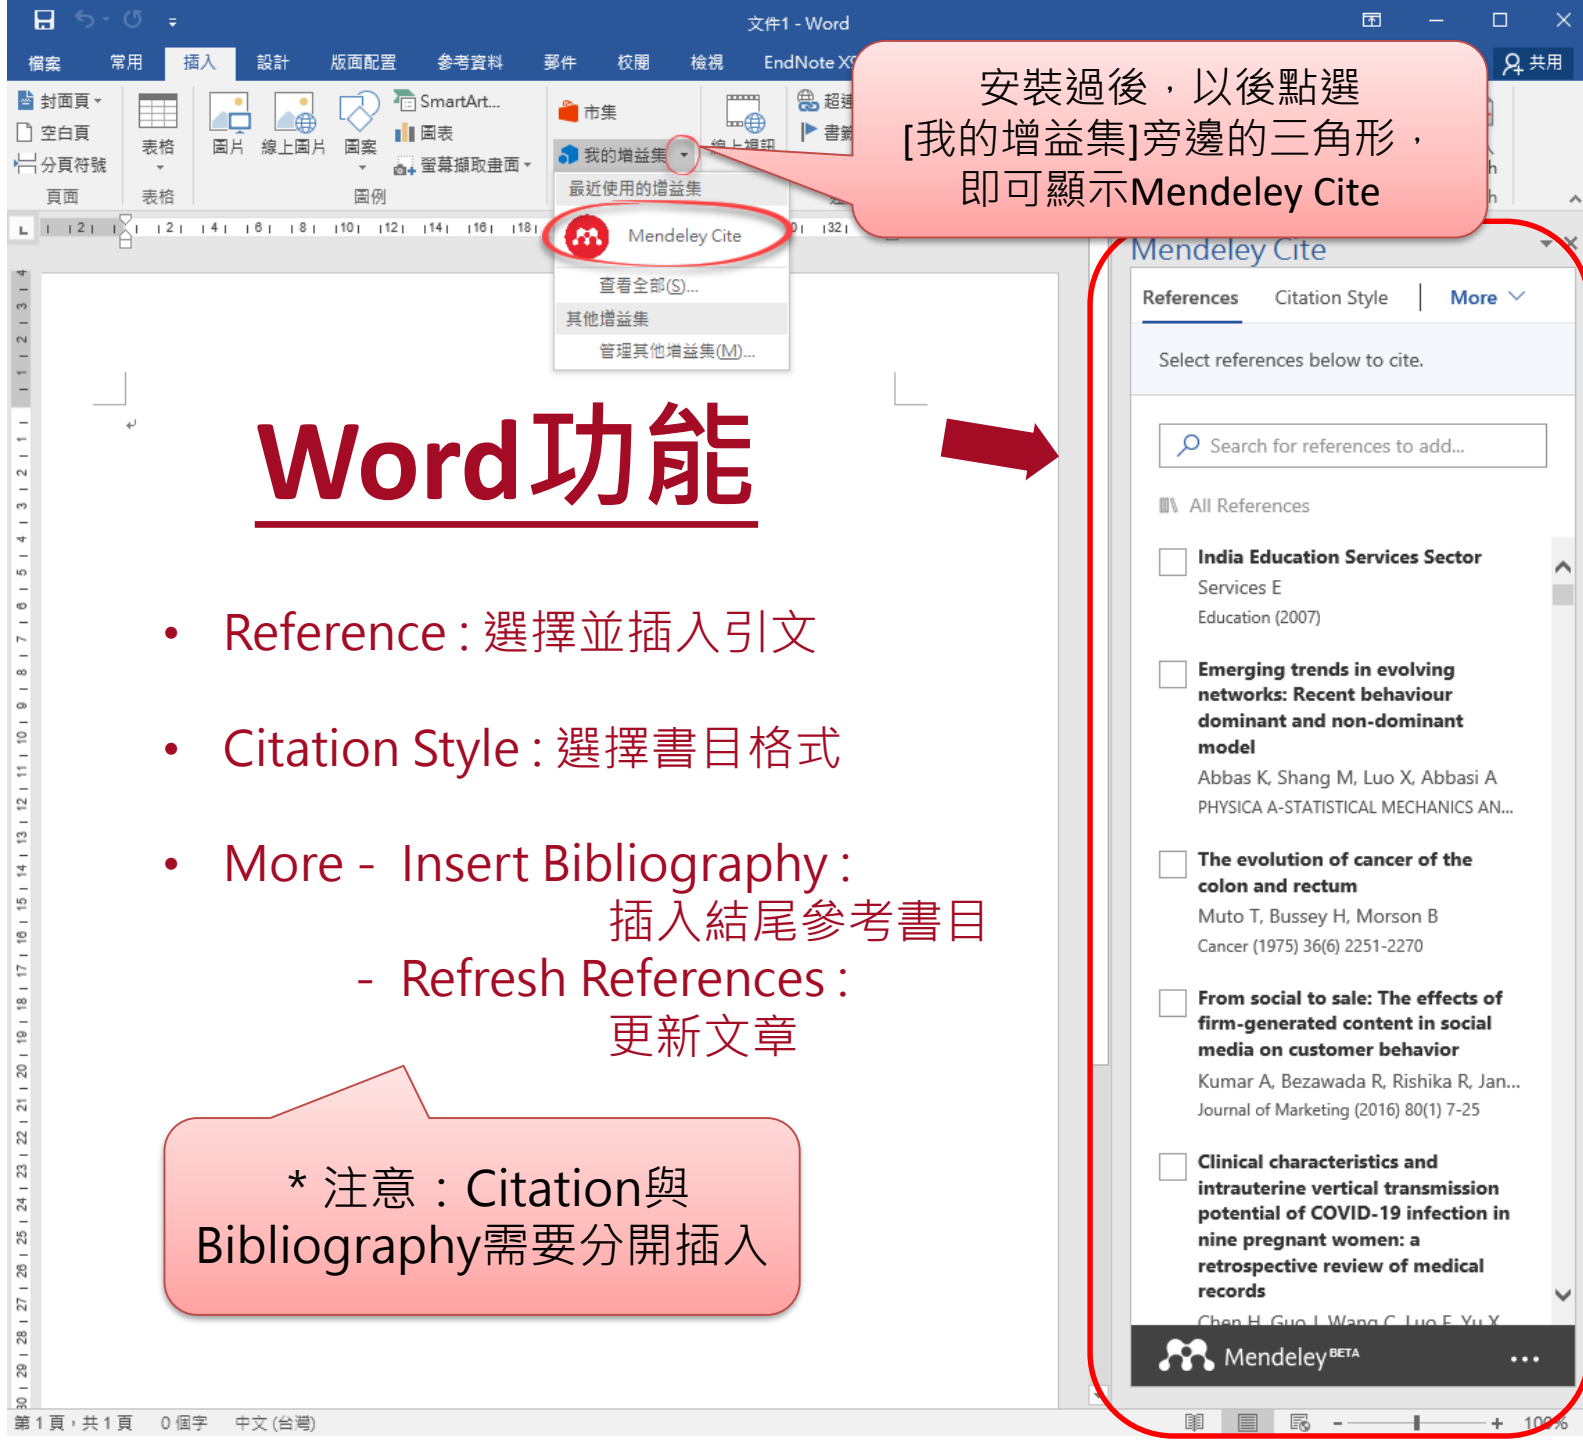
文件1 - Word

檔案 常用 插入 設計 版面配置 參考資料 郵件 校閱 檢視 EndNote X9 共用

封面頁 空白頁 分頁符號 頁面 表格 表格 圖片 線上圖片 圖案 SmartArt... 圖表 螢幕擷取畫面 圖例 市集 我的增益集 線上視訊 超連結 書籤

最近使用的增益集
Mendeley Cite
查看全部(S)...
其他增益集
管理其他增益集(M)...

安裝過後，以後點選 [我的增益集]旁邊的三角形，即可顯示Mendeley Cite

Word功能

• Reference : 選擇並插入引文

• Citation Style : 選擇書目格式

• More - Insert Bibliography : 插入結尾參考書目
- Refresh References : 更新文章

* 注意：Citation與 Bibliography需要分開插入

Mendeley Cite

References Citation Style More

Select references below to cite.

Search for references to add...

All References

India Education Services Sector
Services E
Education (2007)

Emerging trends in evolving networks: Recent behaviour dominant and non-dominant model
Abbas K, Shang M, Luo X, Abbasi A
PHYSICA A-STATISTICAL MECHANICS AN...

The evolution of cancer of the colon and rectum
Muto T, Bussey H, Morson B
Cancer (1975) 36(6) 2251-2270

From social to sale: The effects of firm-generated content in social media on customer behavior
Kumar A, Bezawada R, Rishika R, Jan...
Journal of Marketing (2016) 80(1) 7-25

Clinical characteristics and intrauterine vertical transmission potential of COVID-19 infection in nine pregnant women: a retrospective review of medical records
Chen H, Guo J, Wang C, Luo F, Yu X

Mendeley BETA ...

第 1 頁，共 1 頁 0 個字 中文 (台灣) 100%